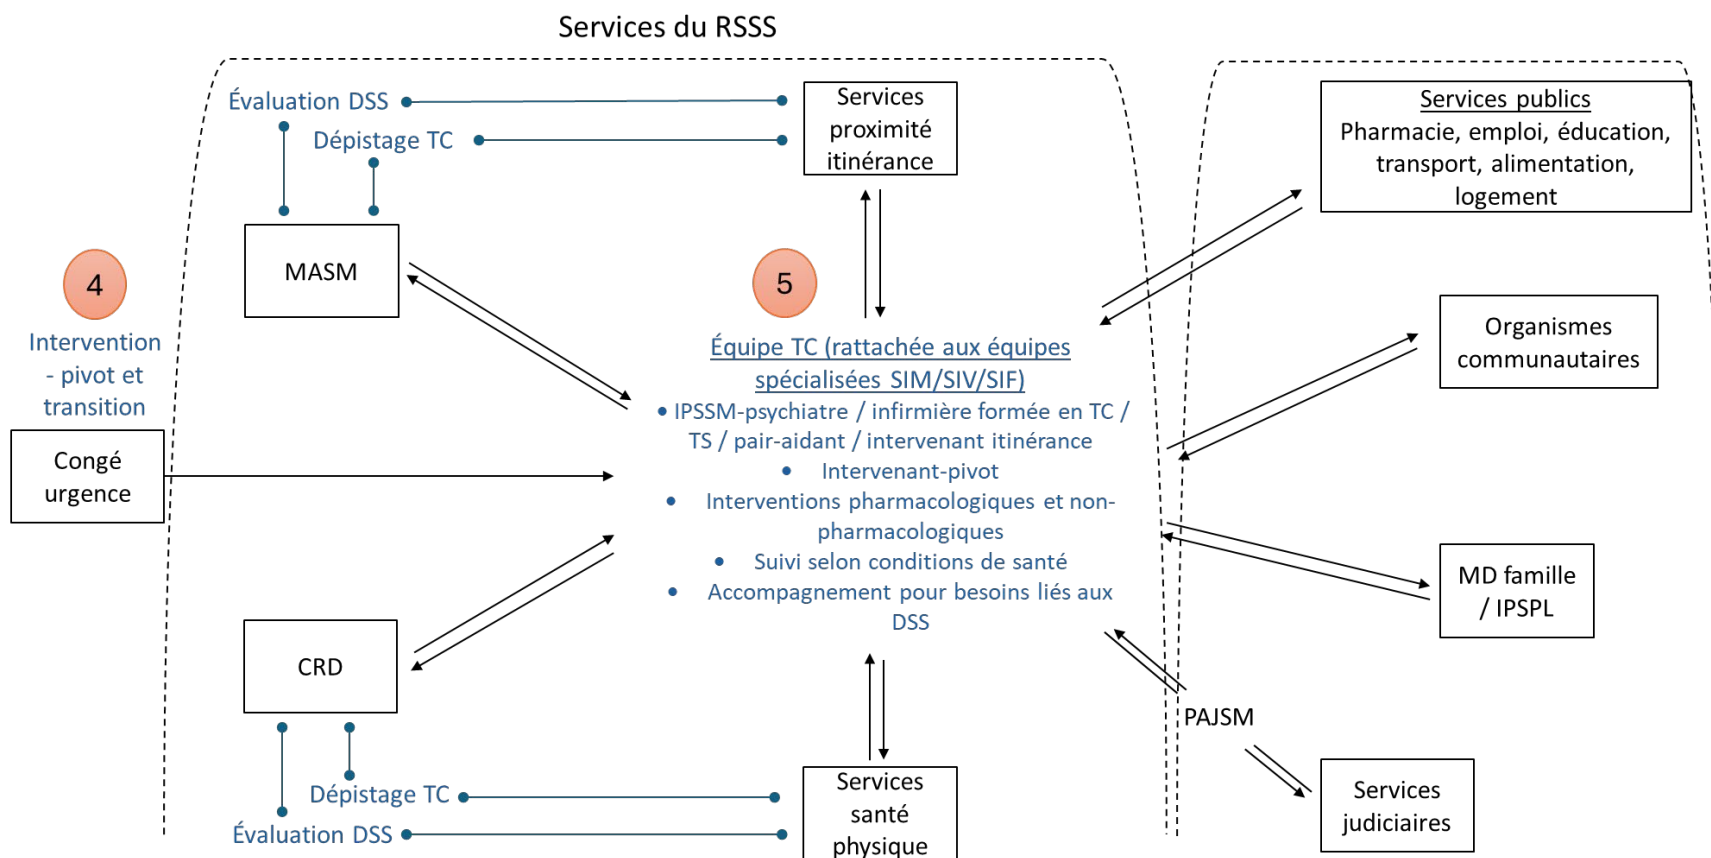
Services du RSSS

Évaluation DSS

Dépistage TC

Services proximité itinérance

Services publics
Pharmacie, emploi, éducation, transport, alimentation, logement

MASM

4

Intervention - pivot et transition

5

Organismes communautaires

Équipe TC (rattachée aux équipes spécialisées SIM/SIV/SIF)
• IPSSM-psychiatre / infirmière formée en TC / TS / pair-aidant / intervenant itinérance
• Intervenant-pivot
• Interventions pharmacologiques et non-pharmacologiques
• Suivi selon conditions de santé
• Accompagnement pour besoins liés aux DSS

Congé urgence

MD famille / IPSPL

CRD

PAJSM

Dépistage TC

Évaluation DSS

Services santé physique

Services judiciaires